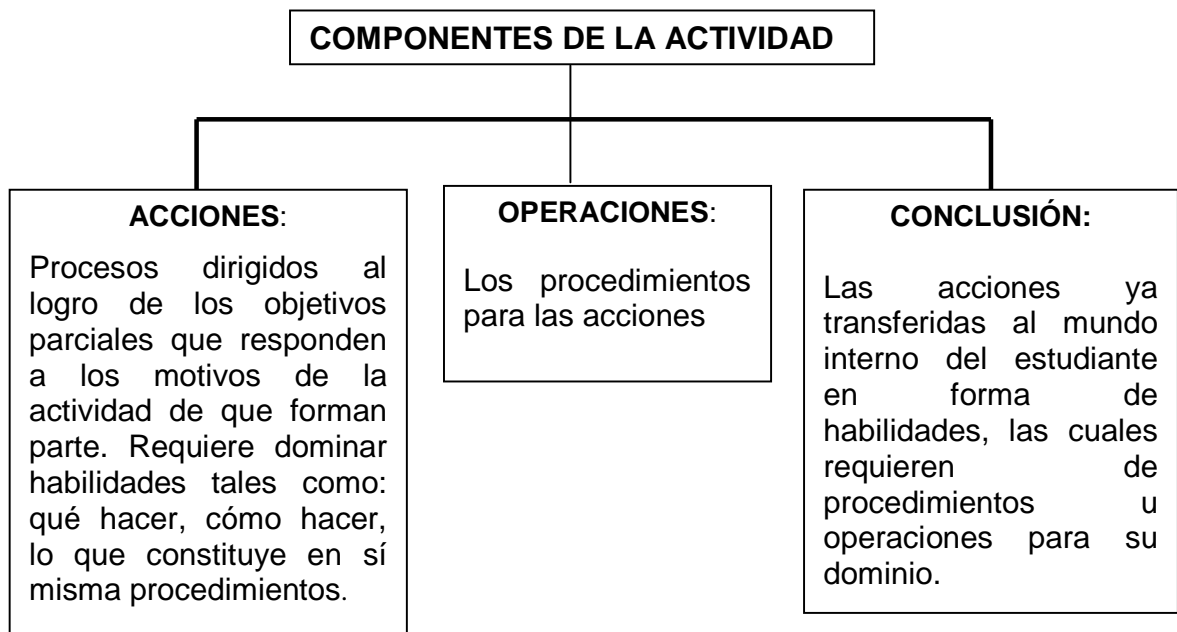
COMPONENTES DE LA ACTIVIDAD

ACCIONES:

Procesos dirigidos al logro de los objetivos parciales que responden a los motivos de la actividad de que forman parte. Requiere dominar habilidades tales como: qué hacer, cómo hacer, lo que constituye en sí misma procedimientos.

OPERACIONES:

Los procedimientos para las acciones

CONCLUSIÓN:

Las acciones ya transferidas al mundo interno del estudiante en forma de habilidades, las cuales requieren de procedimientos u operaciones para su dominio.